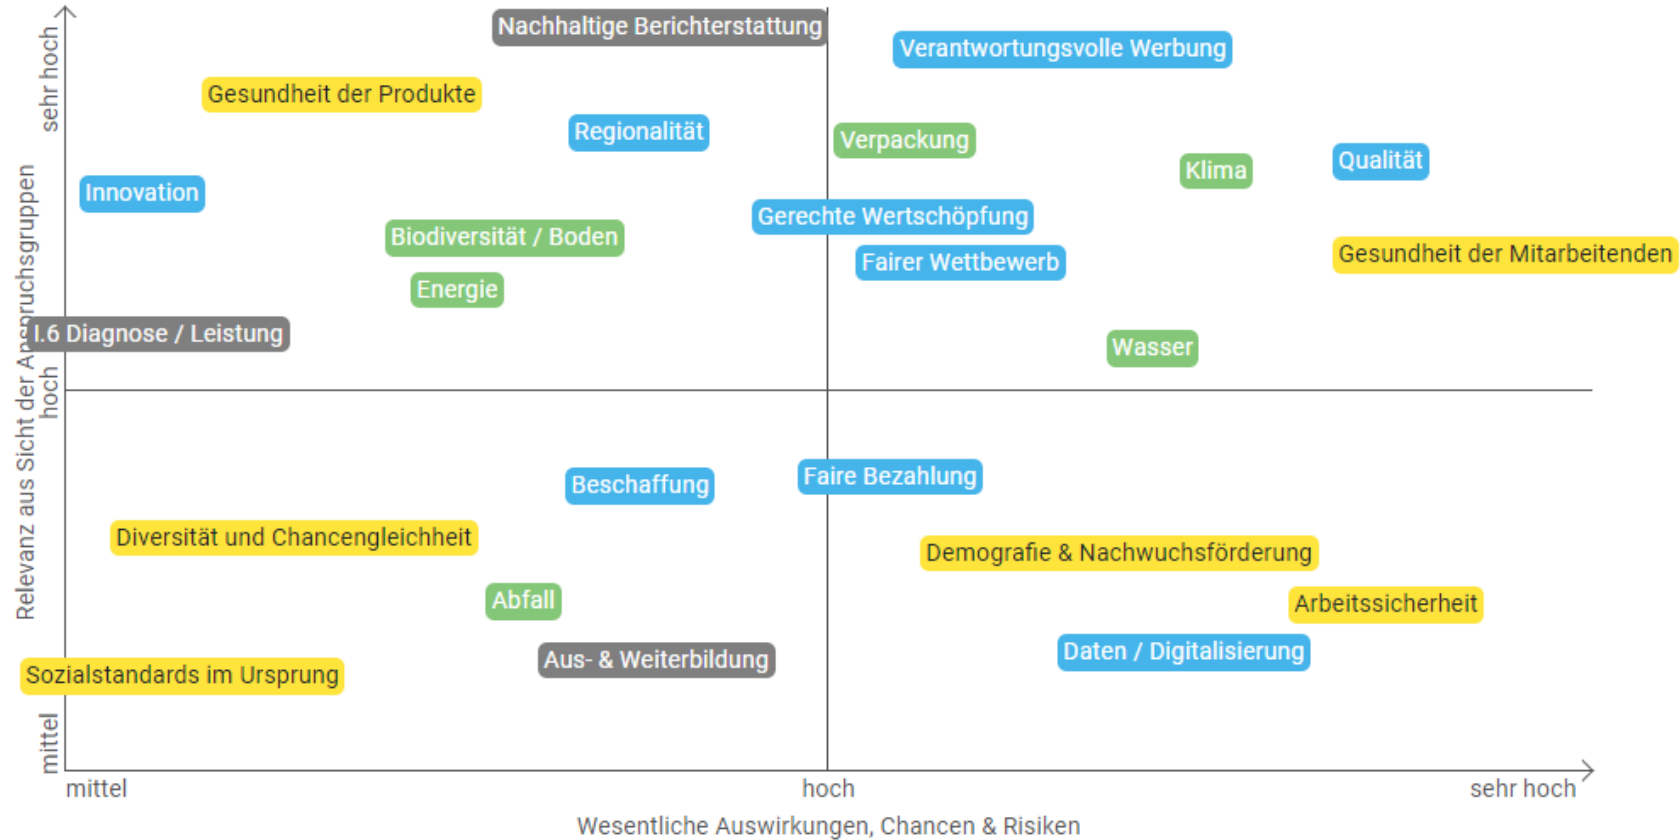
sehr hoch

hoch

mittel

Relevanz aus Sicht der Anspruchsgruppen

Nachhaltige Berichterstattung

Verantwortungsvolle Werbung

Gesundheit der Produkte

Regionalität

Verpackung

Klima

Qualität

Innovation

Gerechte Wertschöpfung

Biodiversität / Boden

Fairer Wettbewerb

Gesundheit der Mitarbeitenden

Energie

I.6 Diagnose / Leistung

Wasser

Beschaffung

Faire Bezahlung

Diversität und Chancengleichheit

Demografie & Nachwuchsförderung

Abfall

Arbeitssicherheit

Daten / Digitalisierung

Aus- & Weiterbildung

Sozialstandards im Ursprung

mittel

hoch

sehr hoch

Wesentliche Auswirkungen, Chancen & Risiken